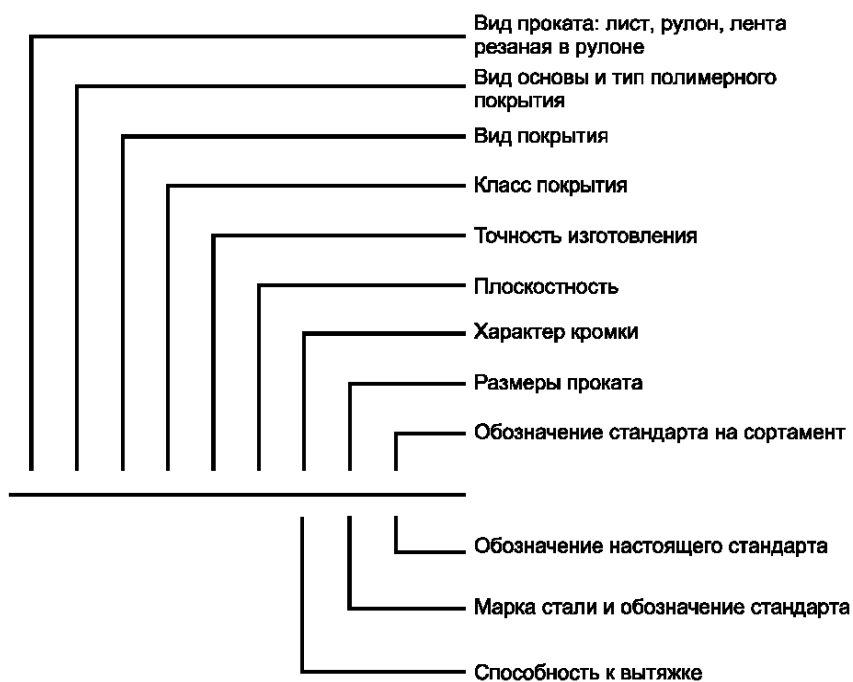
Вид проката: лист, рулон, лента резаная в рулоне

Вид основы и тип полимерного покрытия

Вид покрытия

Класс покрытия

Точность изготовления

Плоскостность

Характер кромки

Размеры проката

Обозначение стандарта на сортамент

Обозначение настоящего стандарта

Марка стали и обозначение стандарта

Способность к вытяжке